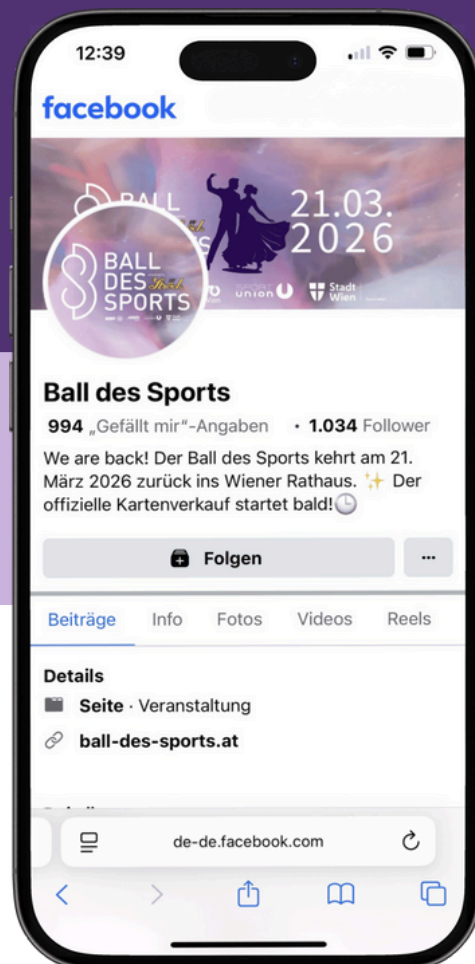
12:39

facebook

BALL
21.03.
2026
union
Stadt Wien

BALL DES SPORTS

Ball des Sports

994 „Gefällt mir"-Angaben · 1.034 Follower

We are back! Der Ball des Sports kehrt am 21. März 2026 zurück ins Wiener Rathaus. ✨ Der offizielle Kartenverkauf startet bald! 🕒

Folgen

···

Beiträge Info Fotos Videos Reels

Details

Seite · Veranstaltung

ball-des-sports.at

de-de.facebook.com